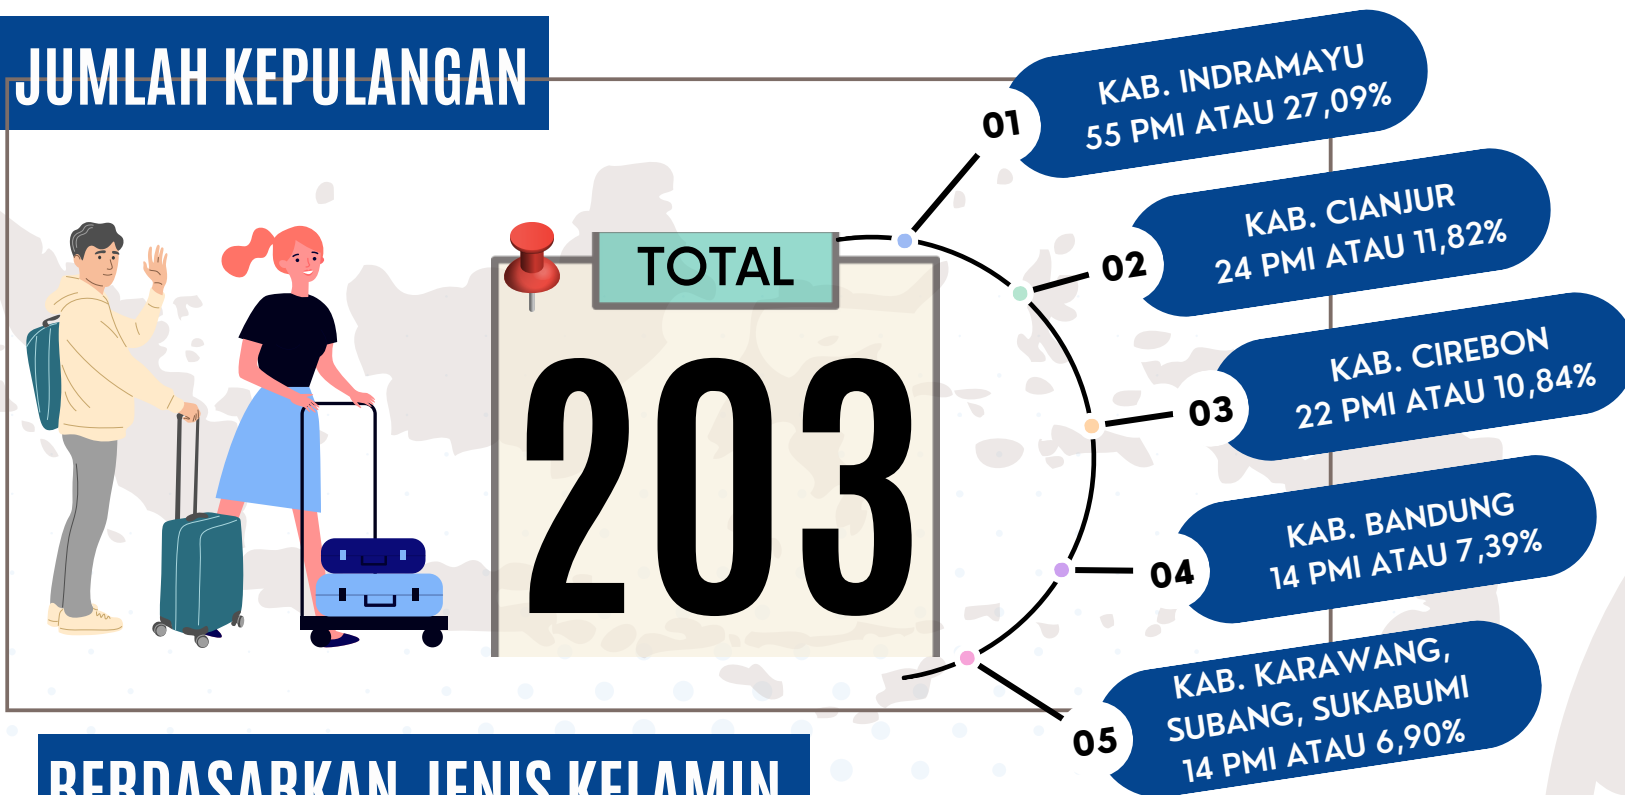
JUMLAH KEPULANGAN

TOTAL

203

01
KAB. INDRAMAYU
55 PMI ATAU 27,09%

02
KAB. CIANJUR
24 PMI ATAU 11,82%

03
KAB. CIREBON
22 PMI ATAU 10,84%

04
KAB. BANDUNG
14 PMI ATAU 7,39%

05
KAB. KARAWANG, SUBANG, SUKABUMI
14 PMI ATAU 6,90%

BERDASARKAN JENIS KELAMIN